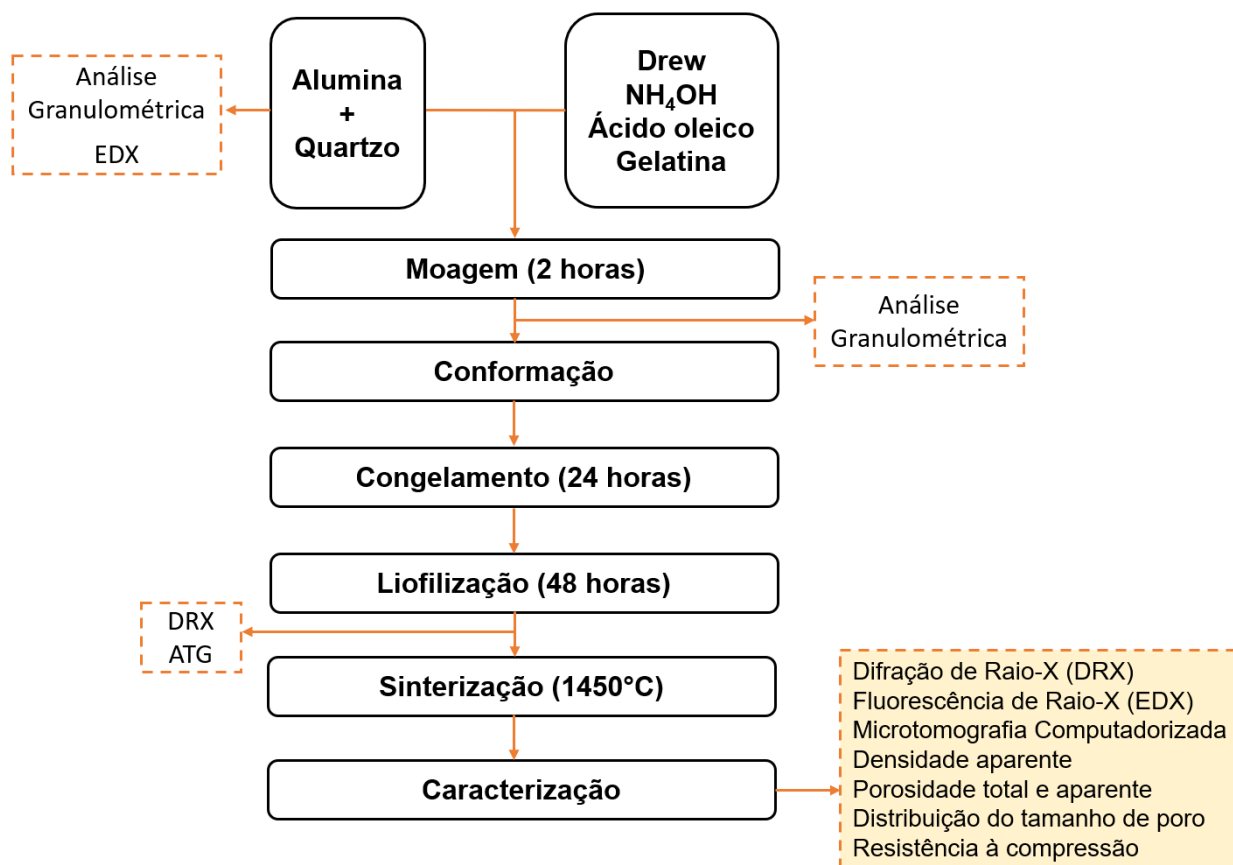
Análise Granulométrica
EDX

Alumina + Quartzo

Drew
$NH_4OH$
Ácido oleico
Gelatina

Moagem (2 horas)

Análise Granulométrica

Conformação

Congelamento (24 horas)

Liofilização (48 horas)

DRX
ATG

Sinterização (1450°C)

Caracterização

Difração de Raio-X (DRX)
Fluorescência de Raio-X (EDX)
Microtomografia Computadorizada
Densidade aparente
Porosidade total e aparente
Distribuição do tamanho de poro
Resistência à compressão